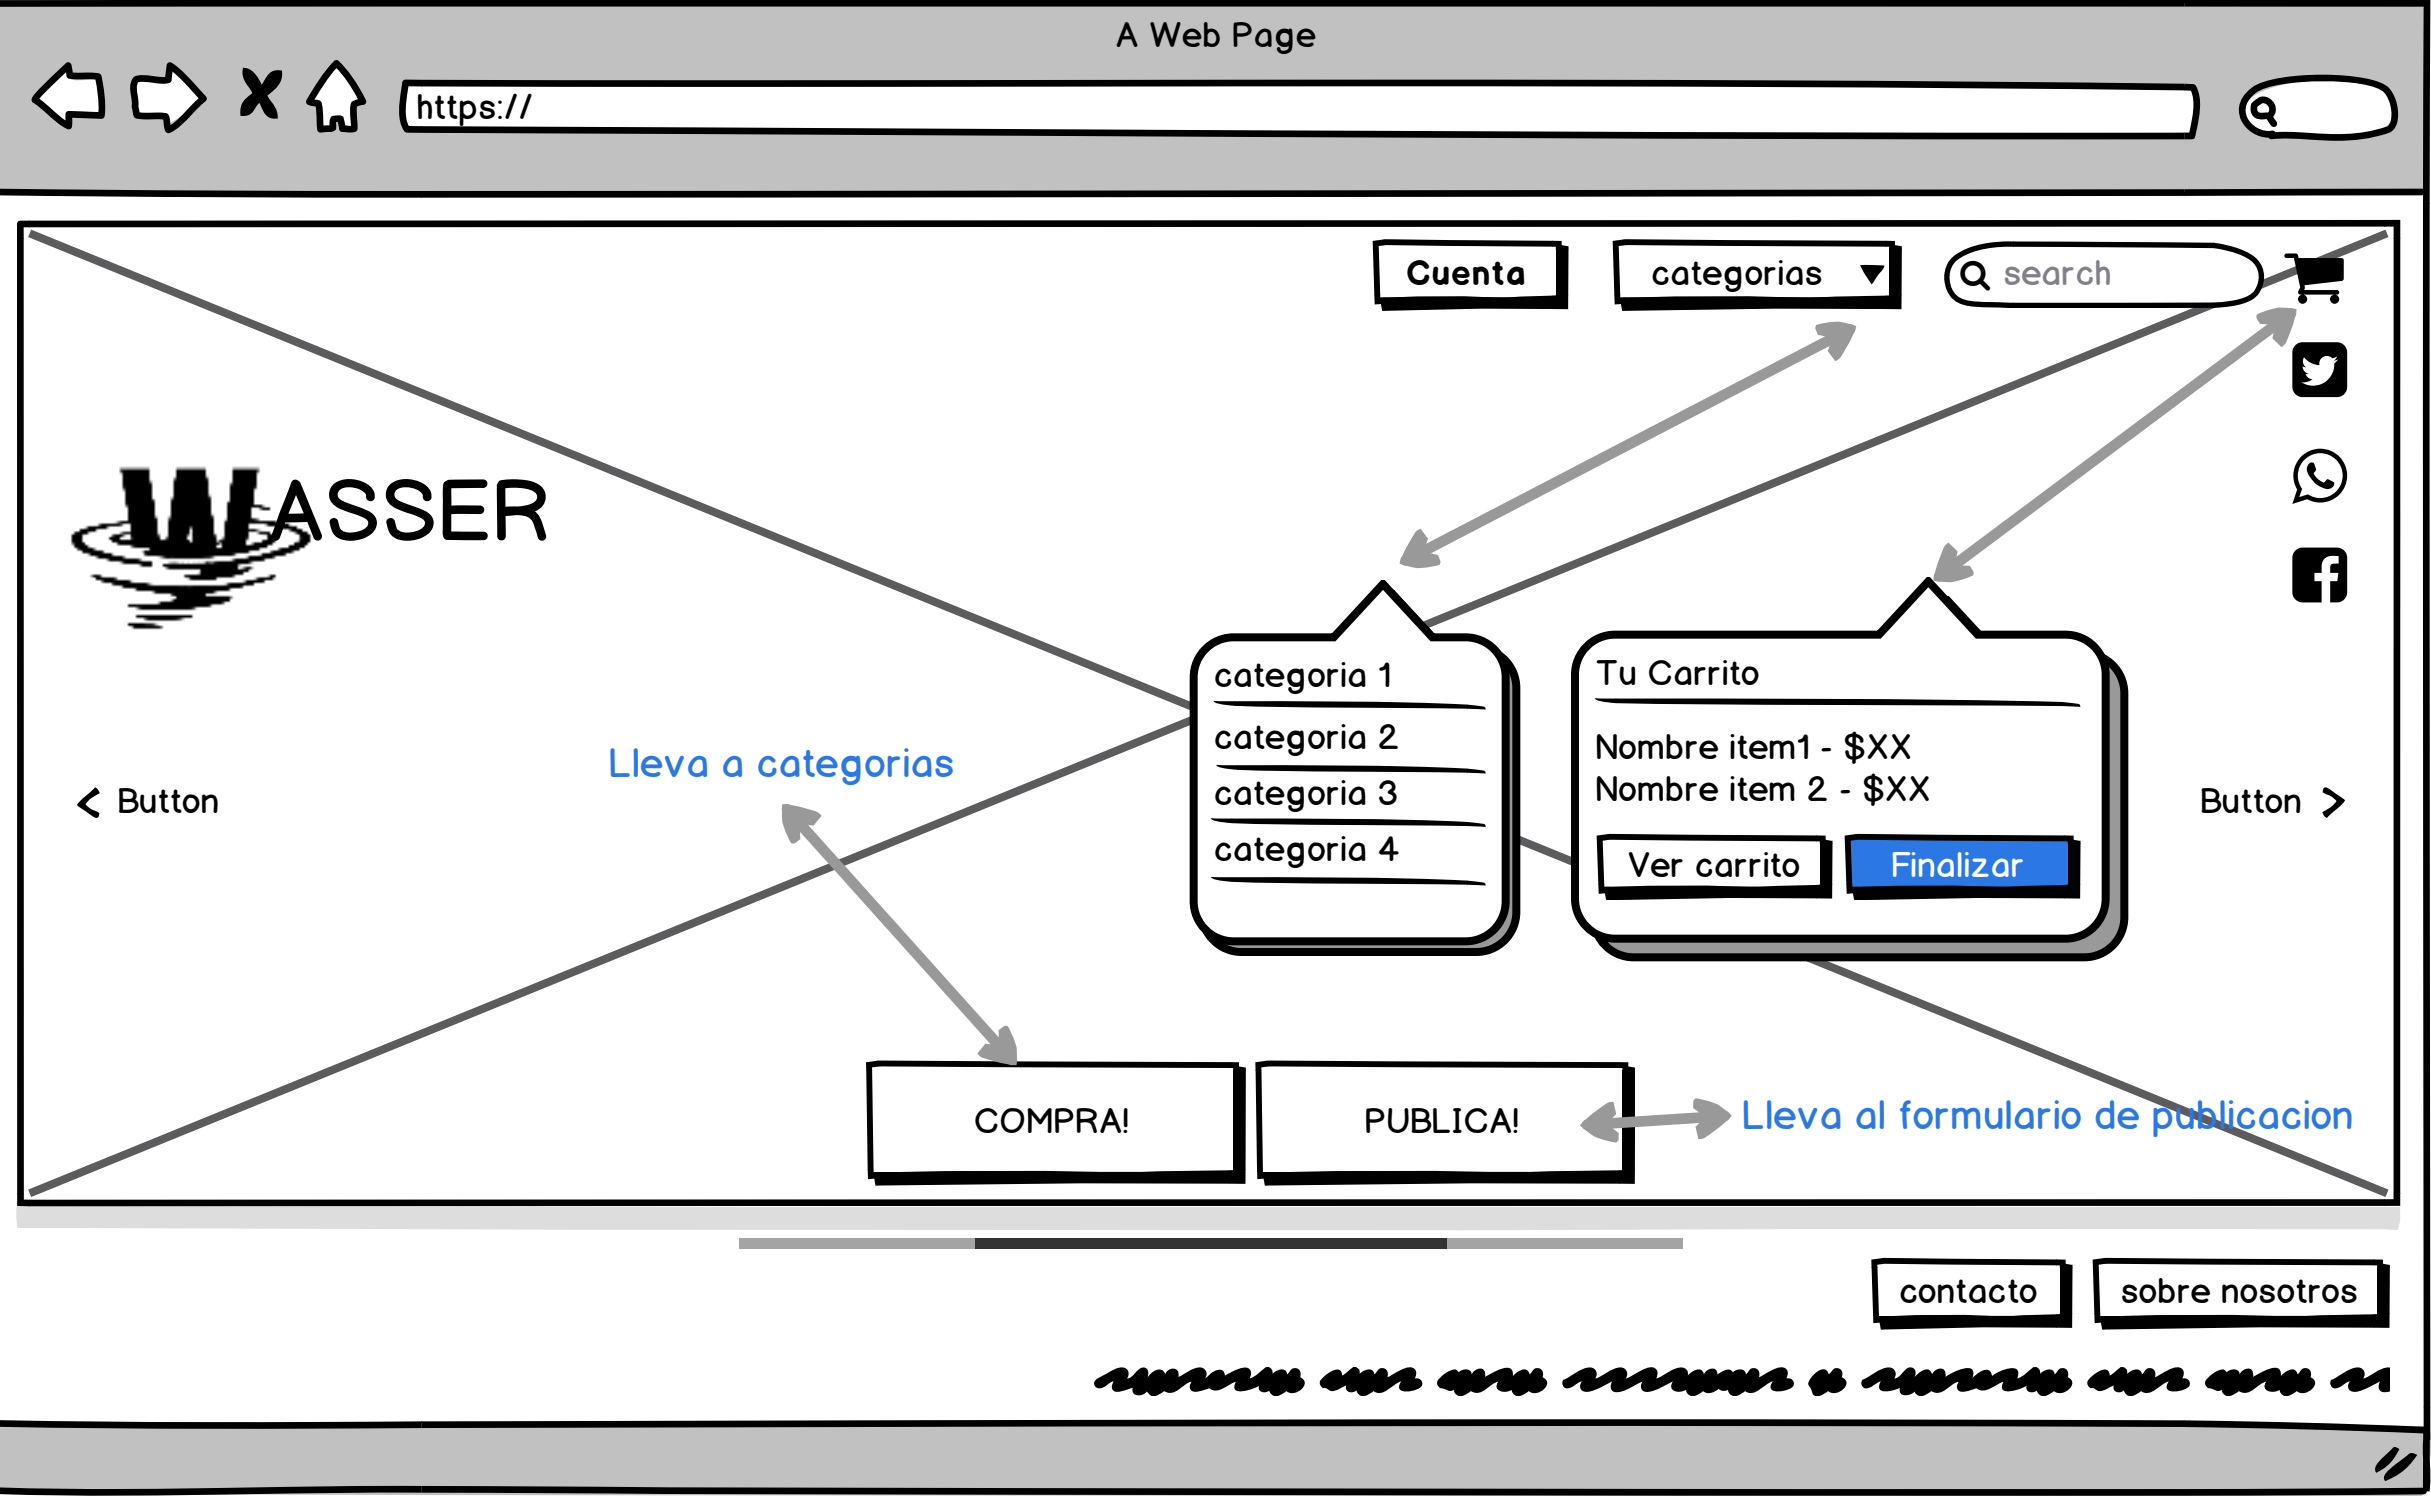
A Web Page

https://

Cuenta

categorias

search

WASSER

categoria 1
categoria 2
categoria 3
categoria 4

Tu Carrito

Nombre item1 - $XX
Nombre item 2 - $XX

Ver carrito

Finalizar

Lleva a categorias

Button

Button

COMPRA!

PUBLICA!

Lleva al formulario de publicacion

contacto

sobre nosotros